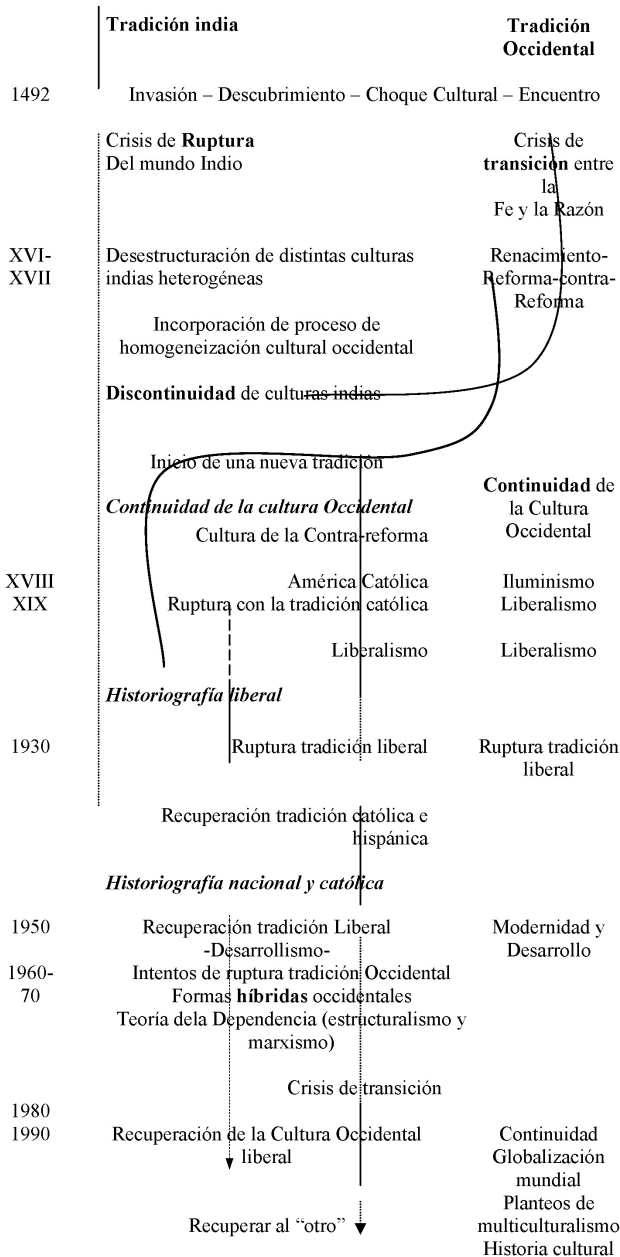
Tradición india

Tradición Occidental

1492 Invasión – Descubrimiento – Choque Cultural – Encuentro

Crisis de **Ruptura** Del mundo Indio

Crisis de **transición** entre la Fe y la Razón

XVI-XVII

Desestructuración de distintas culturas indias heterogéneas

Renacimiento-Reforma-contra-Reforma

Incorporación de proceso de homogeneización cultural occidental

**Discontinuidad** de culturas indias

Inicio de una nueva tradición

***Continuidad de la cultura Occidental***

**Continuidad** de la Cultura Occidental

Cultura de la Contra-reforma

XVIII XIX

América Católica

Ruptura con la tradición católica

Iluminismo Liberalismo

Liberalismo

Liberalismo

***Historiografía liberal***

1930 Ruptura tradición liberal

Ruptura tradición liberal

Recuperación tradición católica e hispánica

***Historiografía nacional y católica***

1950 Recuperación tradición Liberal -Desarrollismo-

Modernidad y Desarrollo

1960-70 Intentos de ruptura tradición Occidental Formas **híbridas** occidentales Teoría dela Dependencia (estructuralismo y marxismo)

Crisis de transición

1980

1990 Recuperación de la Cultura Occidental liberal

Continuidad Globalización mundial Planteos de multiculturalismo Historia cultural

Recuperar al "otro"